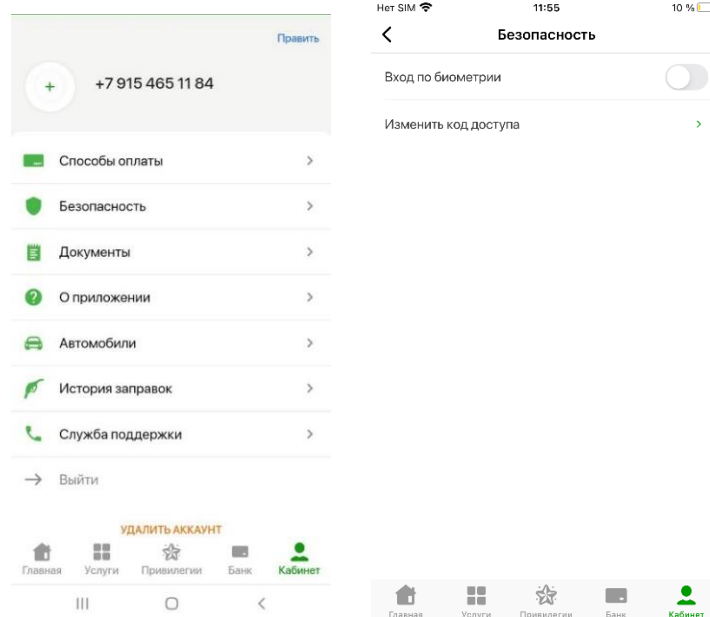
Править

+7 915 465 11 84

Способы оплаты

Безопасность

Документы

О приложении

Автомобили

История заправок

Служба поддержки

Выйти

УДАЛИТЬ АККАУНТ

Главная Услуги Привилегии Банк Кабинет

Нет SIM 11:55 10 %

Безопасность

Вход по биометрии

Изменить код доступа

Главная Услуги Привилегии Банк Кабинет